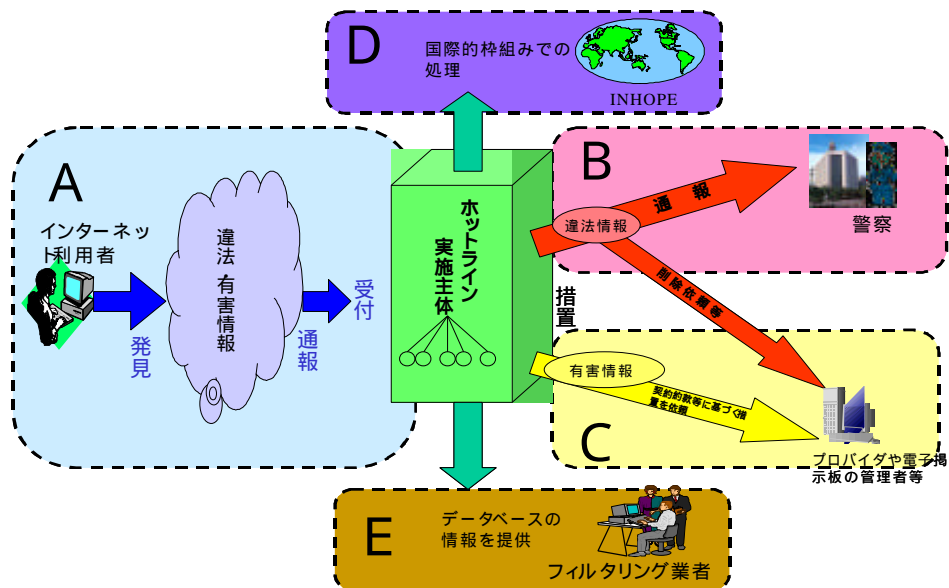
D
国際的枠組みでの処理
INHOPE

A
インターネット利用者
発見
違法
有害情報
通報
受付

ホットライン実施主体

措置

B
違法情報
通報
警察
削除依頼等

有害情報
契約約款等に基づく措置を依頼

C
プロバイダや電子掲示板の管理者等

E
データベースの情報を提供
フィルタリング業者